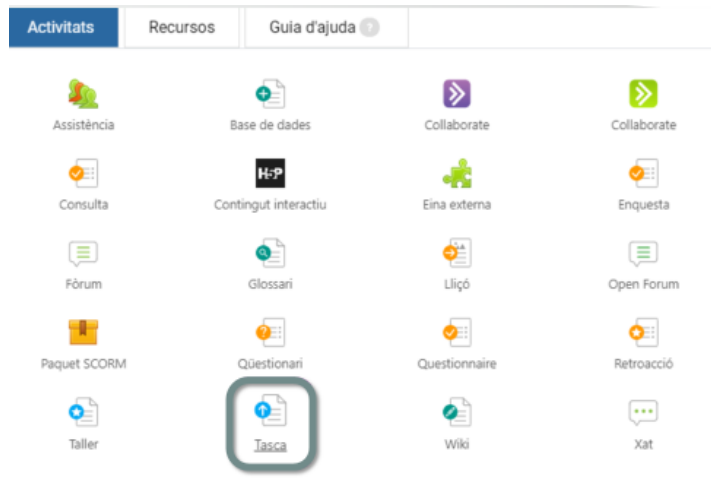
Activitats | Recursos | Guia d'ajuda ?

Assistència
Base de dades
Collaborate
Collaborate
Consulta
H5P
Contingut interactiu
Eina externa
Enquesta
Fòrum
Glossari
Lliçó
Open Forum
Paquet SCORM
Qüestionari
Questionnaire
Retroacció
Taller
Tasca
Wiki
Xat